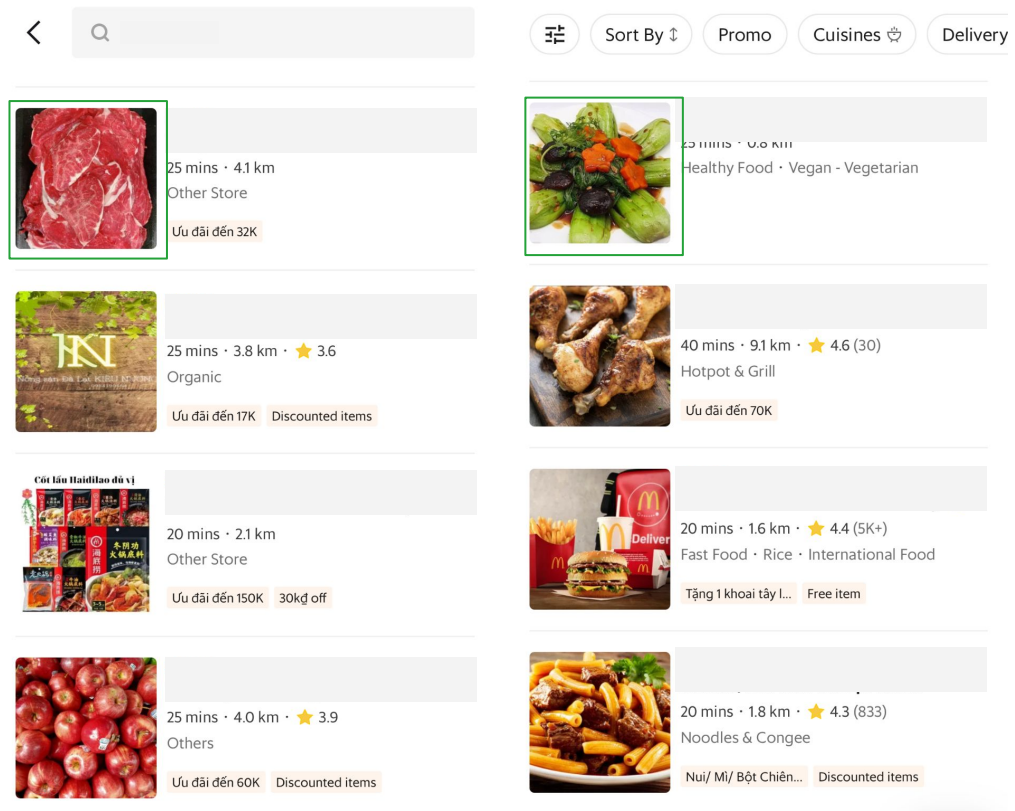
25 mins · 4.1 km
Other Store
Ưu đãi đến 32K

HN
Nông sản Đà Lạt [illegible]
25 mins · 3.8 km · ★ 3.6
Organic
Ưu đãi đến 17K Discounted items

Cốt lẩu Haidilao đủ vị
20 mins · 2.1 km
Other Store
Ưu đãi đến 150K 30kđ off

25 mins · 4.0 km · ★ 3.9
Others
Ưu đãi đến 60K Discounted items

Sort By Promo Cuisines Delivery

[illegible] mins · 0.8 km
Healthy Food · Vegan - Vegetarian

40 mins · 9.1 km · ★ 4.6 (30)
Hotpot & Grill
Ưu đãi đến 70K

Deliver
20 mins · 1.6 km · ★ 4.4 (5K+)
Fast Food · Rice · International Food
Tặng 1 khoai tây l... Free item

20 mins · 1.8 km · ★ 4.3 (833)
Noodles & Congee
Nui/ Mì/ Bột Chiên... Discounted items